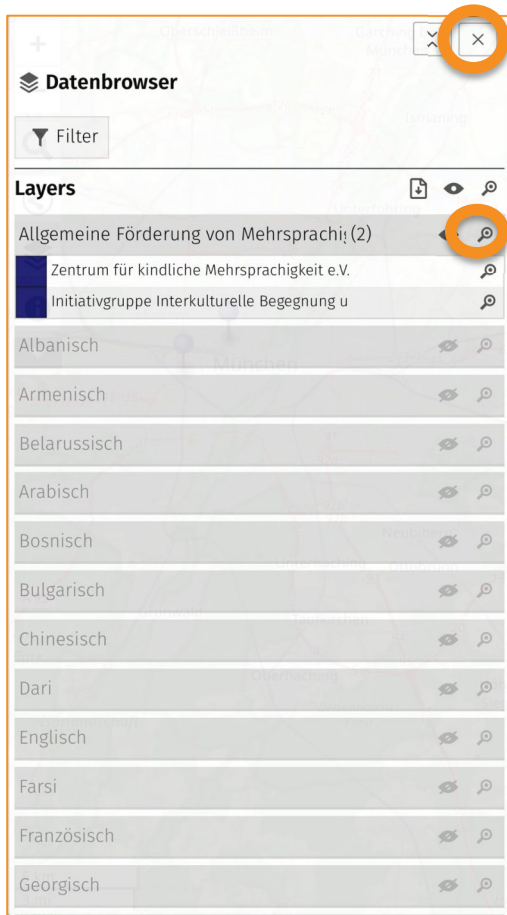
Datenbrowser

Filter

Layers

Allgemeine Förderung von Mehrsprachi (2)

Zentrum für kindliche Mehrsprachigkeit e.V.

Initiativgruppe Interkulturelle Begegnung u

Albanisch

Armenisch

Belarussisch

Arabisch

Bosnisch

Bulgarisch

Chinesisch

Dari

Englisch

Farsi

Französisch

Georgisch